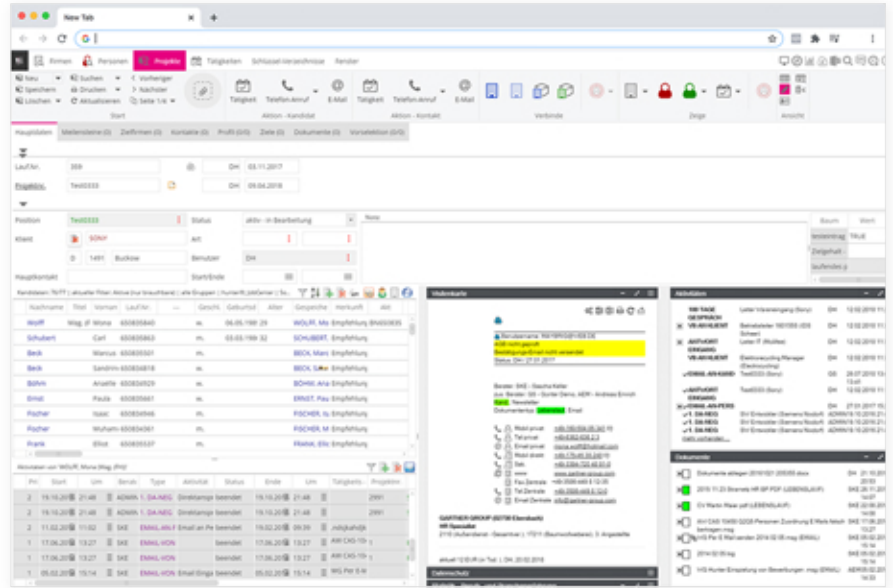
New Tab

Firmen Personen Projekte Tätigkeiten Schlüssel-Verzeichnisse Fenster

Neu Suchen Vorheriger
Speichern Drucken Nächster
Löschen Aktualisieren Seite 1/6
Start

Tätigkeit Telefon-Anruf E-Mail
Aktion - Kandidat
Tätigkeit Telefon-Anruf E-Mail
Aktion - Kontakt
Verbinde
Zeige
Ansicht

Hauptdaten Meilensteine (0) Zielfirmen (0) Kandidaten (0) Kontakte (0) Profil (0/0) Ziele (0) Dokumente (0) Vorselektion (0/0)

Lauf.Nr. 369 DH 03.11.2017
Projektnr. Test0333 DH 09.04.2018

Position Test0333 Status aktiv - in Bearbeitung
Klient SONY Art
D 1491 Buckow Benutzer DH
Hauptkontakt Start/Ende

Notiz

Baum Wert
testeintrag TRUE
Zielgehalt
laufendes Jr

Kandidaten: 70/77 | aktueller Filter: Aktive (nur brauchbare) | alle Gruppen | hunter/F.inkCenter | Su...

| Nachname | Titel | Vorname | Lauf.Nr. | ... | Geschl. | Geburtsd. | Alter | Gesperrte | Herkunft | Akt |
|---|---|---|---|---|---|---|---|---|---|---|
| Wolff | Mag. iF | Mona | 650835840 | | w. | 06.05.1989 | 29 | WOLFF, Mo | Empfehlung | BN650835 |
| Schubert | | Carl | 650835863 | | m. | 03.03.1989 | 32 | SCHUBERT, | Empfehlung | |
| Beck | | Marcus | 650835851 | | m. | | | BECK, Marc | Empfehlung | |
| Beck | | Sandrin | 650835818 | | w. | | | BECK, Sa | Empfehlung | |
| Böhm | | Anselle | 650836929 | | w. | | | BÖHM, Ans | Empfehlung | |
| Ernst | | Paula | 650835861 | | w. | | | ERNST, Pau | Empfehlung | |
| Fischer | | Isaac | 650836946 | | m. | | | FISCHER, Is | Empfehlung | |
| Fischer | | Muham | 650836061 | | m. | | | FISCHER, M | Empfehlung | |
| Frank | | Elliot | 650835537 | | m. | | | FRANK, Elli | Empfehlung | |

Aktivitäten von 'WOLFF, Mona (Mag. (FH))'

| Pri | Start | Um | Benutzer | Typ | Aktivität | Status | Ende | Um | Tätigkeits | Projektn |
|---|---|---|---|---|---|---|---|---|---|---|
| 2 | 19.10.20 | 21:48 | ADMIN | T. DA.NEG | Direktantrag | beendet | 19.10.20 | 21:48 | | 2991 |
| 2 | 19.10.20 | 21:48 | ADMIN | T. DA.NEG | Direktantrag | beendet | 19.10.20 | 21:48 | | 2991 |
| 2 | 11.02.20 | 11:02 | SKE | EMAIL-AN.F | Email an Pe | beendet | 19.02.20 | 09:39 | Jobljskrabjk | |
| 1 | 17.06.20 | 13:27 | SKE | EMAIL-VON | | beendet | 17.06.20 | 13:27 | AW CAS-10 | |
| 1 | 17.06.20 | 13:27 | SKE | EMAIL-VON | | beendet | 17.06.20 | 13:27 | AW CAS-10 | |
| 1 | 05.02.20 | 15:14 | SKE | EMAIL-VON | Email Eings | beendet | 05.02.20 | 15:14 | WG Pw E | |

Visitenkarte

Benutzername: NW1991049-458-D6
nicht geprüft
Bestätigung/Email nicht versendet
Status: DH: 27.01.2017

Berater: SKE - Sascha Keller
zus. Berater: SB - Günter Steins, AEM - Andreas Emrich
Newsletter
Dokumentenlage: Lebenslauf, Email

Mobil privat +49-160-954-36-347
Tel privat +49-6302-456-2-3
Email privat mona.wolff@hotmail.com
Mobil dienst. +49-176-65-35-244
Tel dienst. +49-3384-722-45-014
www www.gartner-group.com
Fax Zentrale +49-3506-448-5-12-35
Tel Zentrale +49-3506-448-5-12-0
Email Zentrale info@gartner-group.com

GARTNER GROUP (93799 Eberbach)
HR Spezialist
2110 (Außendienst - Gesamtver.) / 17211 (Baumschulbetrieb) 3 Angestellte

aktuell 12:00 ab Tel: | DH: 20.02.2018

Aktivitäten

VB-NEU-ALLGEMEIN Letter Vereinbarung (Sony) DH 12.02.2018
VB-ANHANG Betriebsleiter 160/958 (GS Schaal) DH 12.02.2018
ANRUF/KONTAKT Letter IT (Multitec) DH 12.02.2018
VB-ANHANG Elektrocycling Manager (Electrocycling) DH 12.02.2018
EMAIL.AN-KAND Test0333 (Sony) DH 26.07.2018
Test0333 (Sony) DH 13.06.2018
T. DA.NEG SIV Entsorder (Siemens Nordorf) ADMIN 19.10.2018
T. DA.NEG SIV Entsorder (Siemens Nordorf) ADMIN 19.10.2018
mehr vorhanden...

Dokumente

Dokumente ablegen 2019/1021 205309.docx DH 21.10.2019
2019.11.23 Skarratz HR SP PDF (LEBENSLAUF) DH 2019
CV Martin Risser.pdf (LEBENSLAUF) DH 2019
AW CAS 10493 [LEGS Personen Zuordnung E Mails fehlen] (EMAIL) SKE 2018
WG Pw E Mail senden 2018 02 05.msg (EMAIL) SKE 05.02.2018
2014-02-18.msg SKE 2018
WG Hunter Einsetzung von Bewerbungen msg (EMAIL) SKE 2018

Dateinachricht